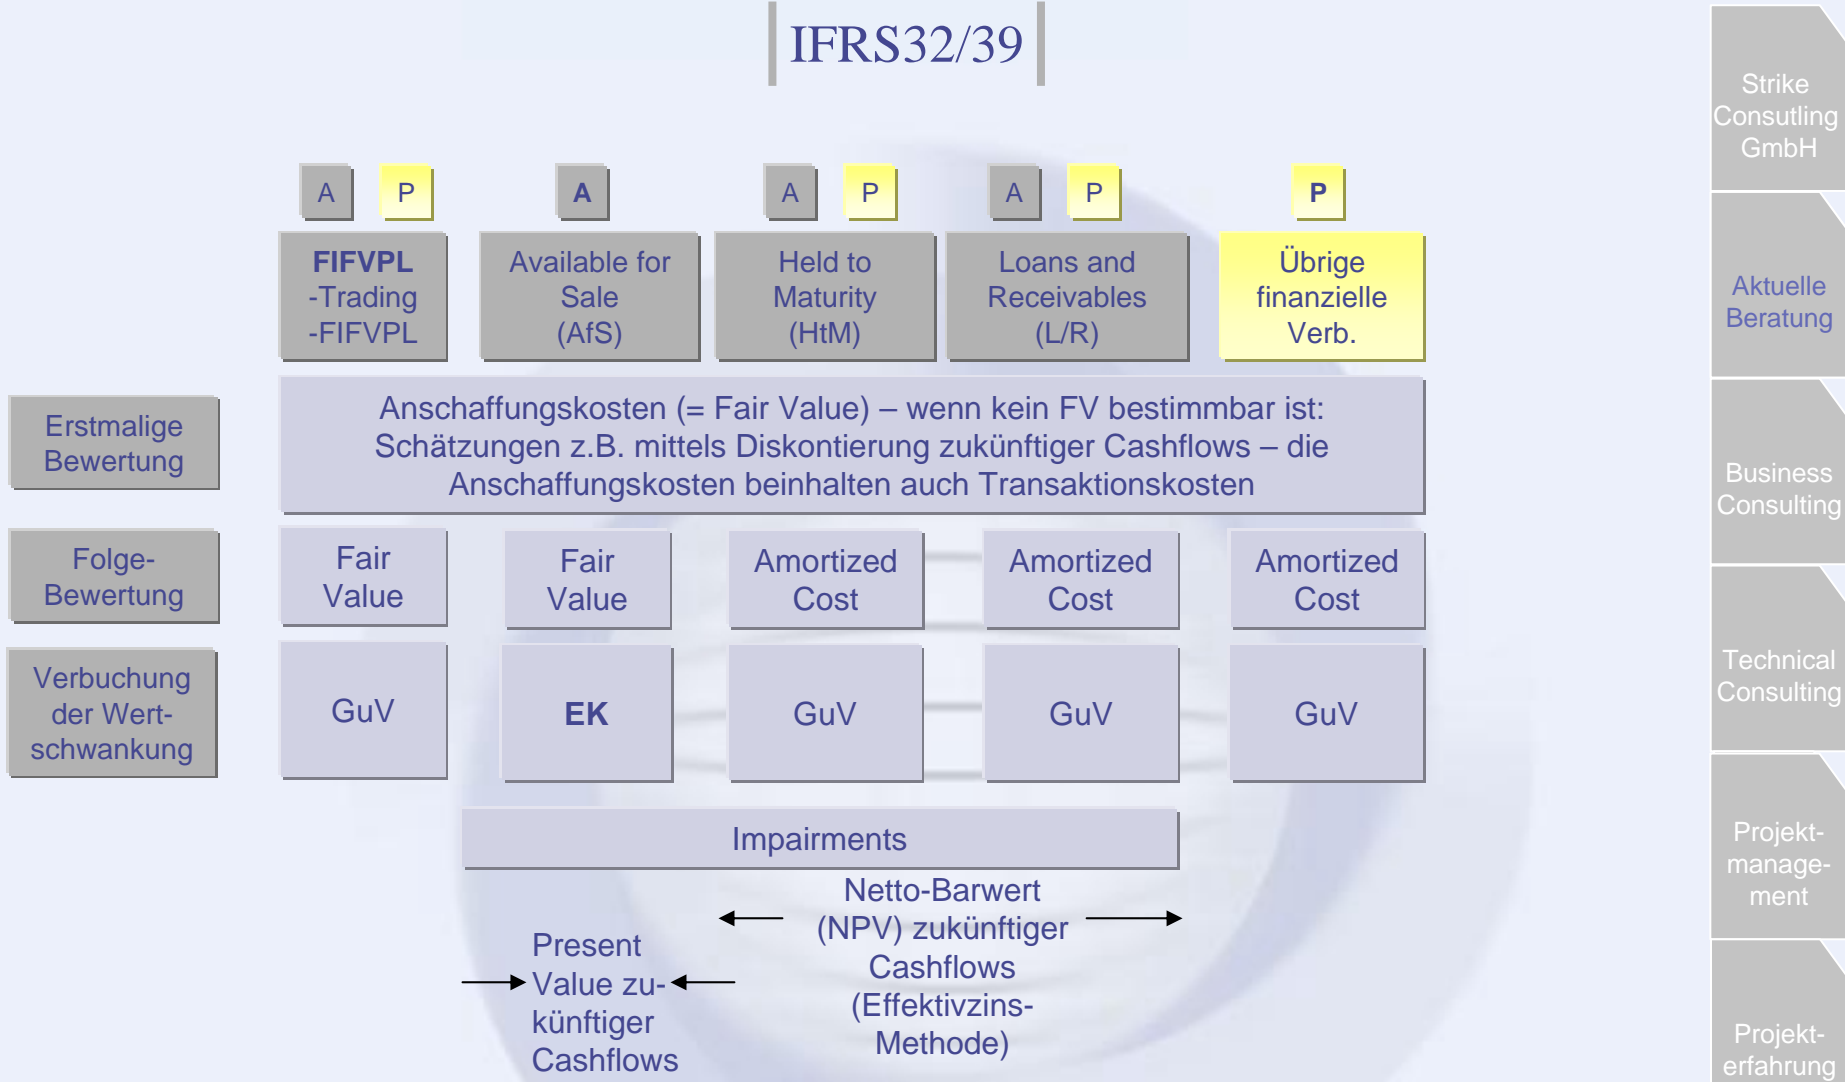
IFRS32/39

A P A A P A P P

FIFVPL -Trading -FIFVPL

Available for Sale (AfS)

Held to Maturity (HtM)

Loans and Receivables (L/R)

Übrige finanzielle Verb.

Erstmalige Bewertung

Anschaffungskosten (= Fair Value) – wenn kein FV bestimmbar ist: Schätzungen z.B. mittels Diskontierung zukünftiger Cashflows – die Anschaffungskosten beinhalten auch Transaktionskosten

Folge-Bewertung

Fair Value

Fair Value

Amortized Cost

Amortized Cost

Amortized Cost

Verbuchung der Wertschwankung

GuV

EK

GuV

GuV

GuV

Impairments

Present Value zukünftiger Cashflows

Netto-Barwert (NPV) zukünftiger Cashflows (Effektivzins-Methode)

Strike Consutling GmbH

Aktuelle Beratung

Business Consulting

Technical Consulting

Projektmanagement

Projekterfahrung